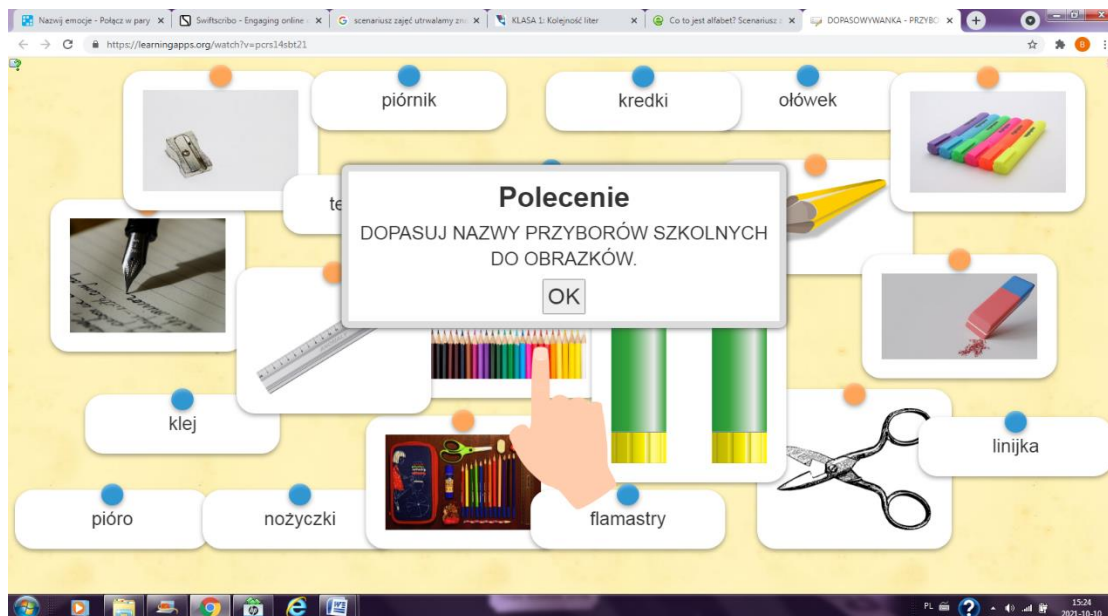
Nazwij emocje - Połącz w pary × | Swiftscribo - Engaging online × | scenariusz zajęć utrwalamy zn × | KLASA 1: Kolejność liter × | Co to jest alfabet? Scenariusz × | DOPASOWYWANKA - PRZYBO ×

https://learningapps.org/watch?v=pcrs14sbt21

piórnik

kredki

ołówek

te

Polecenie

DOPASUJ NAZWY PRZYBORÓW SZKOLNYCH DO OBRAZKÓW.

OK

klej

linijka

pióro

nożyczki

flamastry

PL

15:24
2021-10-10